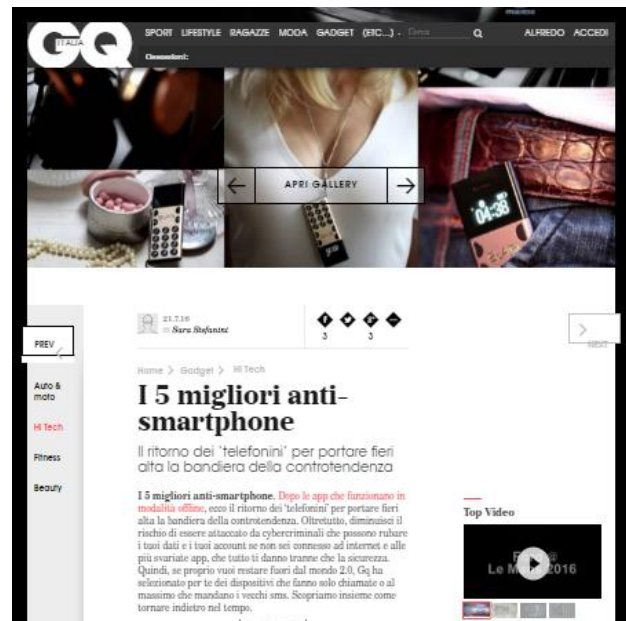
GQ ITALIA

SPORT LIFESTYLE RAGAZZE MODA GADGET (ETC...) · Cerca ALFREDO ACCEDI

Cosmetori:

APRI GALLERY

04:38

21.7.16
di Sara Stefanini

3 3

PREV

NEXT

Auto & moto

Hi Tech

Fitness

Beauty

Home > Gadget > Hi Tech

I 5 migliori anti-smartphone

Il ritorno dei "telefonini" per portare fieri alta la bandiera della controtendenza

I 5 migliori anti-smartphone. Dopo le app che funzionano in modalità offline, ecco il ritorno dei 'telefonini' per portare fieri alta la bandiera della controtendenza. Oltretutto, diminuisci il rischio di essere attaccato da cybercriminali che possono rubare i tuoi dati e i tuoi account se non sei connesso ad internet e alle più svariate app, che tutto ti danno tranne che la sicurezza. Quindi, se proprio vuoi restare fuori dal mondo 2.0, Gq ha selezionato per te dei dispositivi che fanno solo chiamate o al massimo che mandano i vecchi sms. Scopriamo insieme come tornare indietro nel tempo.

Top Video

Le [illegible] 2016